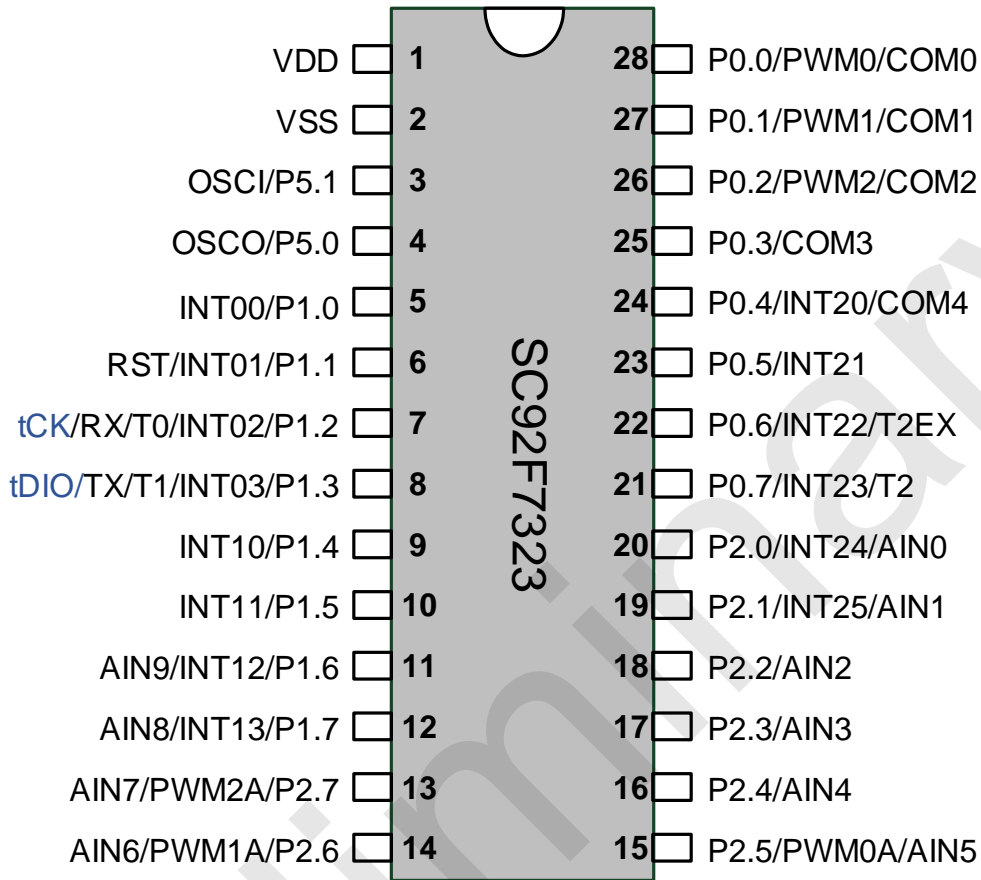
VDD 1
VSS 2
OSCI/P5.1 3
OSCO/P5.0 4
INT00/P1.0 5
RST/INT01/P1.1 6
tCK/RX/T0/INT02/P1.2 7
tDIO/TX/T1/INT03/P1.3 8
INT10/P1.4 9
INT11/P1.5 10
AIN9/INT12/P1.6 11
AIN8/INT13/P1.7 12
AIN7/PWM2A/P2.7 13
AIN6/PWM1A/P2.6 14

SC92F7323

28 P0.0/PWM0/COM0
27 P0.1/PWM1/COM1
26 P0.2/PWM2/COM2
25 P0.3/COM3
24 P0.4/INT20/COM4
23 P0.5/INT21
22 P0.6/INT22/T2EX
21 P0.7/INT23/T2
20 P2.0/INT24/AIN0
19 P2.1/INT25/AIN1
18 P2.2/AIN2
17 P2.3/AIN3
16 P2.4/AIN4
15 P2.5/PWM0A/AIN5

Preliminary